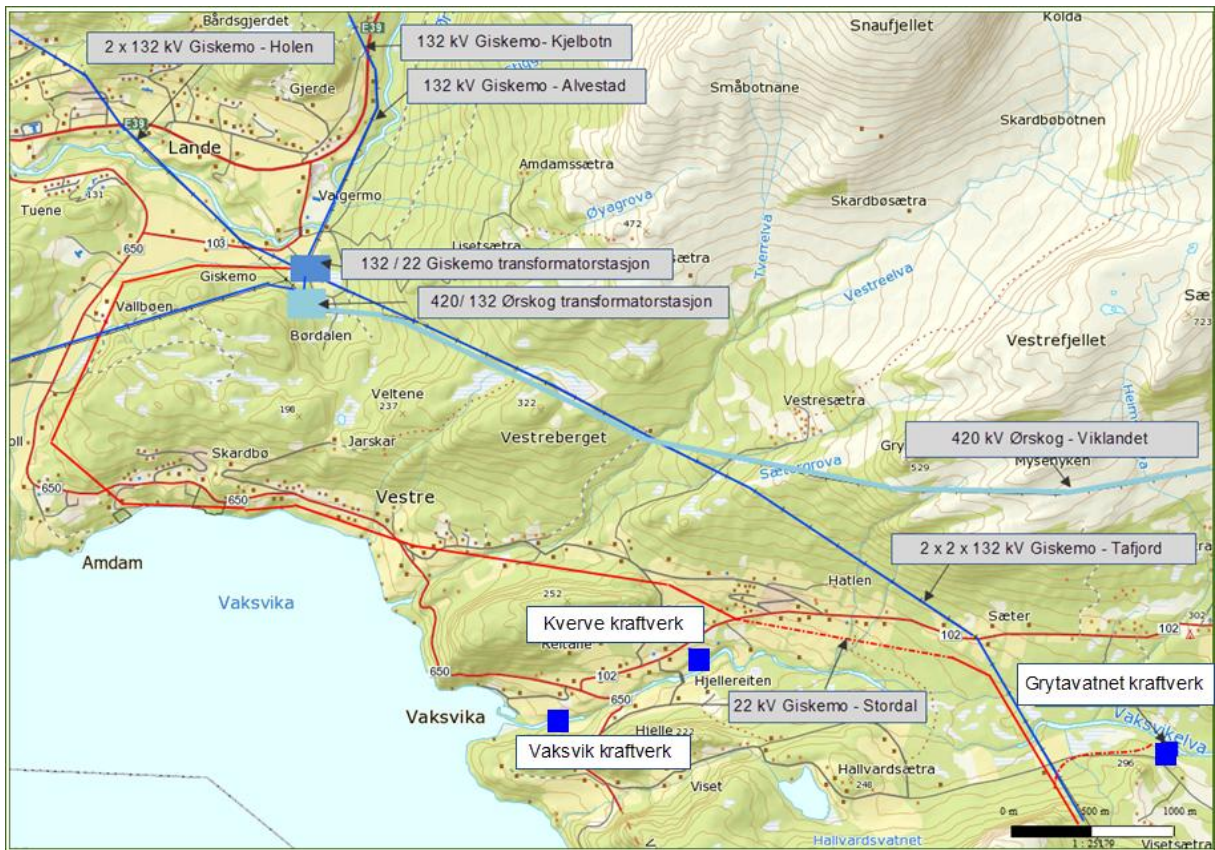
Bårdsgjerdet
E39
2 x 132 kV Giskemo - Holen
132 kV Giskemo- Kjelbotn
132 kV Giskemo - Alvestad
Snaufjellet
Kolda
Gjerde
Småbotnane
Skardbøbotnen
E39
Lande
Amdamssætra
Vargermo
Tuene
431
Øyagrova
472
Skardbøsætra
650
103
Lisetsætra
132 / 22 Giskemo transformatorstasjon
Tverrelva
Giskemo
Vallbøen
420/ 132 Ørskog transformatorstasjon
Vestreelva
Sæ
723
Børdalen
Vestrefjellet
Veltene
237
322
198
Vestresætra
Jarskar
Vestreberget
Gry
420 kV Ørskog - Viklandet
Skardbø
529
Mysebykken
Sæterrova
650
650
Vestre
Amdam
2 x 2 x 132 kV Giskemo - Tafjord
Vaksvika
Hatlen
252
Kverve kraftverk
Sæter
102
102
302
Keitane
650
102
Hjellereiten
650
22 kV Giskemo - Stordal
Grytavatnet kraftverk
Vaksvika
Hjelle 222
Vaksvikelva
Vaksvik kraftverk
Hallvardsætra
296
248
Viset
0 m
500 m
1000 m
1 : 25179
Hallvardsvatnet
Visetsætra